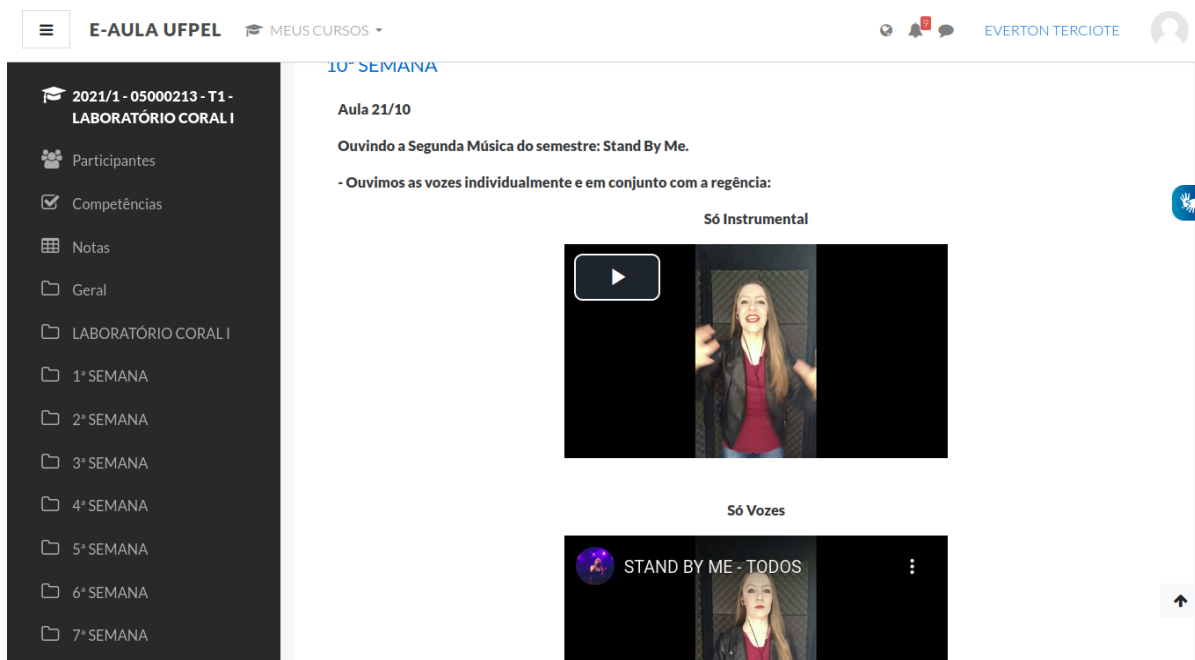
E-AULA UFPEL MEUS CURSOS

9

EVERTON TERCIOTE

2021/1 - 05000213 - T1 - LABORATÓRIO CORAL I

Participantes

Competências

Notas

Geral

LABORATÓRIO CORAL I

1ª SEMANA

2ª SEMANA

3ª SEMANA

4ª SEMANA

5ª SEMANA

6ª SEMANA

7ª SEMANA

10ª SEMANA

Aula 21/10

Ouvindo a Segunda Música do semestre: Stand By Me.

- Ouvimos as vozes individualmente e em conjunto com a regência:

Só Instrumental

Só Vozes

STAND BY ME - TODOS